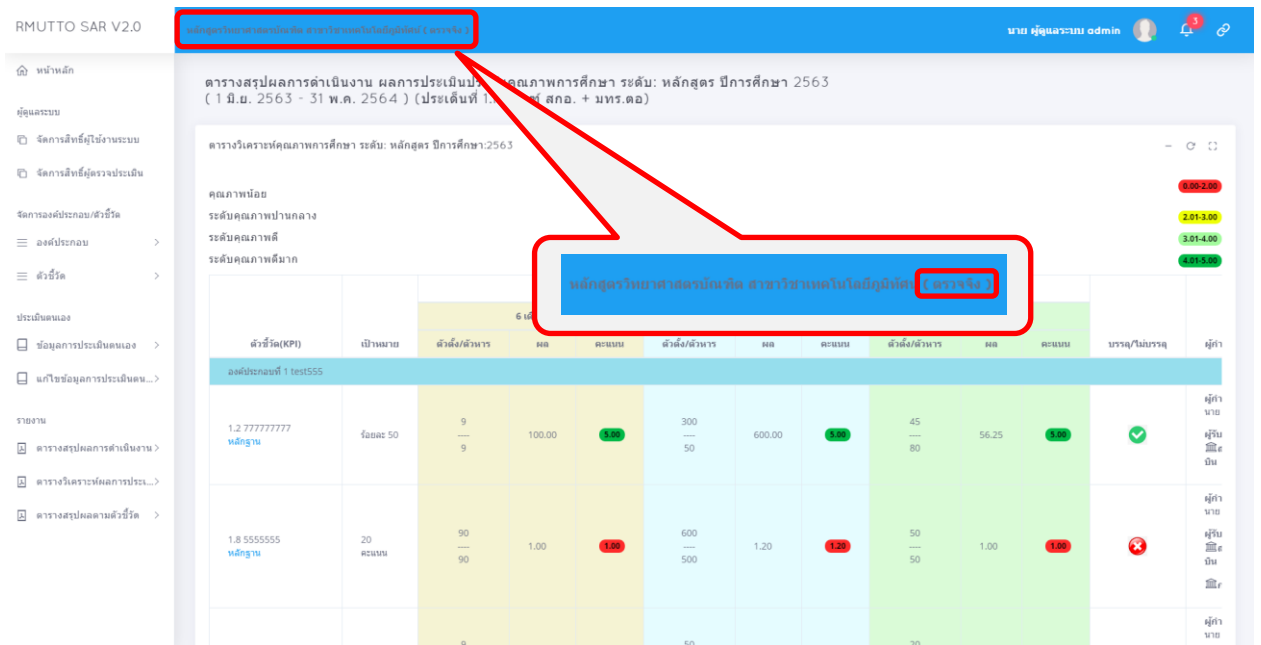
RMUTTO SAR V2.0

หลักสูตรวิทยาศาสตรบัณฑิต สาขาวิชาเทคโนโลยีภูมิทัศน์ ( ตรวจจริง )

นาย ผู้ดูแลระบบ admin

3

หน้าหลัก

ผู้ดูแลระบบ

จัดการสิทธิ์ผู้ใช้งานระบบ

จัดการสิทธิ์ผู้ตรวจประเมิน

จัดการองค์ประกอบ/ตัวชี้วัด

องค์ประกอบ

ตัวชี้วัด

ประเมินตนเอง

ข้อมูลการประเมินตนเอง

แก้ไขข้อมูลการประเมินตน...

รายงาน

ตารางสรุปผลการดำเนินงาน

ตารางวิเคราะห์ผลการประ...

ตารางสรุปผลตามตัวชี้วัด

ตารางสรุปผลการดำเนินงาน ผลการประเมินป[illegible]คุณภาพการศึกษา ระดับ: หลักสูตร ปีการศึกษา 2563 ( 1 มิ.ย. 2563 - 31 พ.ค. 2564 ) (ประเด็นที่ 1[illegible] สกอ. + มทร.ตอ)

ตารางวิเคราะห์คุณภาพการศึกษา ระดับ: หลักสูตร ปีการศึกษา:2563

คุณภาพน้อย 0.00-2.00
ระดับคุณภาพปานกลาง 2.01-3.00
ระดับคุณภาพดี 3.01-4.00
ระดับคุณภาพดีมาก 4.01-5.00

หลักสูตรวิทยาศาสตรบัณฑิต สาขาวิชาเทคโนโลยีภูมิทัศน์ ( ตรวจจริง )

| ตัวชี้วัด(KPI) | เป้าหมาย | 6 เดื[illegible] ตัวตั้ง/ตัวหาร | ผล | คะแนน | ตัวตั้ง/ตัวหาร | ผล | คะแนน | ตัวตั้ง/ตัวหาร | ผล | คะแนน | บรรลุ/ไม่บรรลุ | ผู้กำ |
|---|---|---|---|---|---|---|---|---|---|---|---|---|
| องค์ประกอบที่ 1 test555 | | | | | | | | | | | | |
| 1.2 777777777 หลักฐาน | ร้อยละ 50 | 9 / 9 | 100.00 | 5.00 | 300 / 50 | 600.00 | 5.00 | 45 / 80 | 56.25 | 5.00 | | ผู้กำ นาย ผู้รับ บัน |
| 1.8 5555555 หลักฐาน | 20 คะแนน | 90 / 90 | 1.00 | 1.00 | 600 / 500 | 1.20 | 1.20 | 50 / 50 | 1.00 | 1.00 | | ผู้กำ นาย ผู้รับ บัน |
| | | 9 | | | 50 | | | 30 | | | | ผู้กำ นาย |